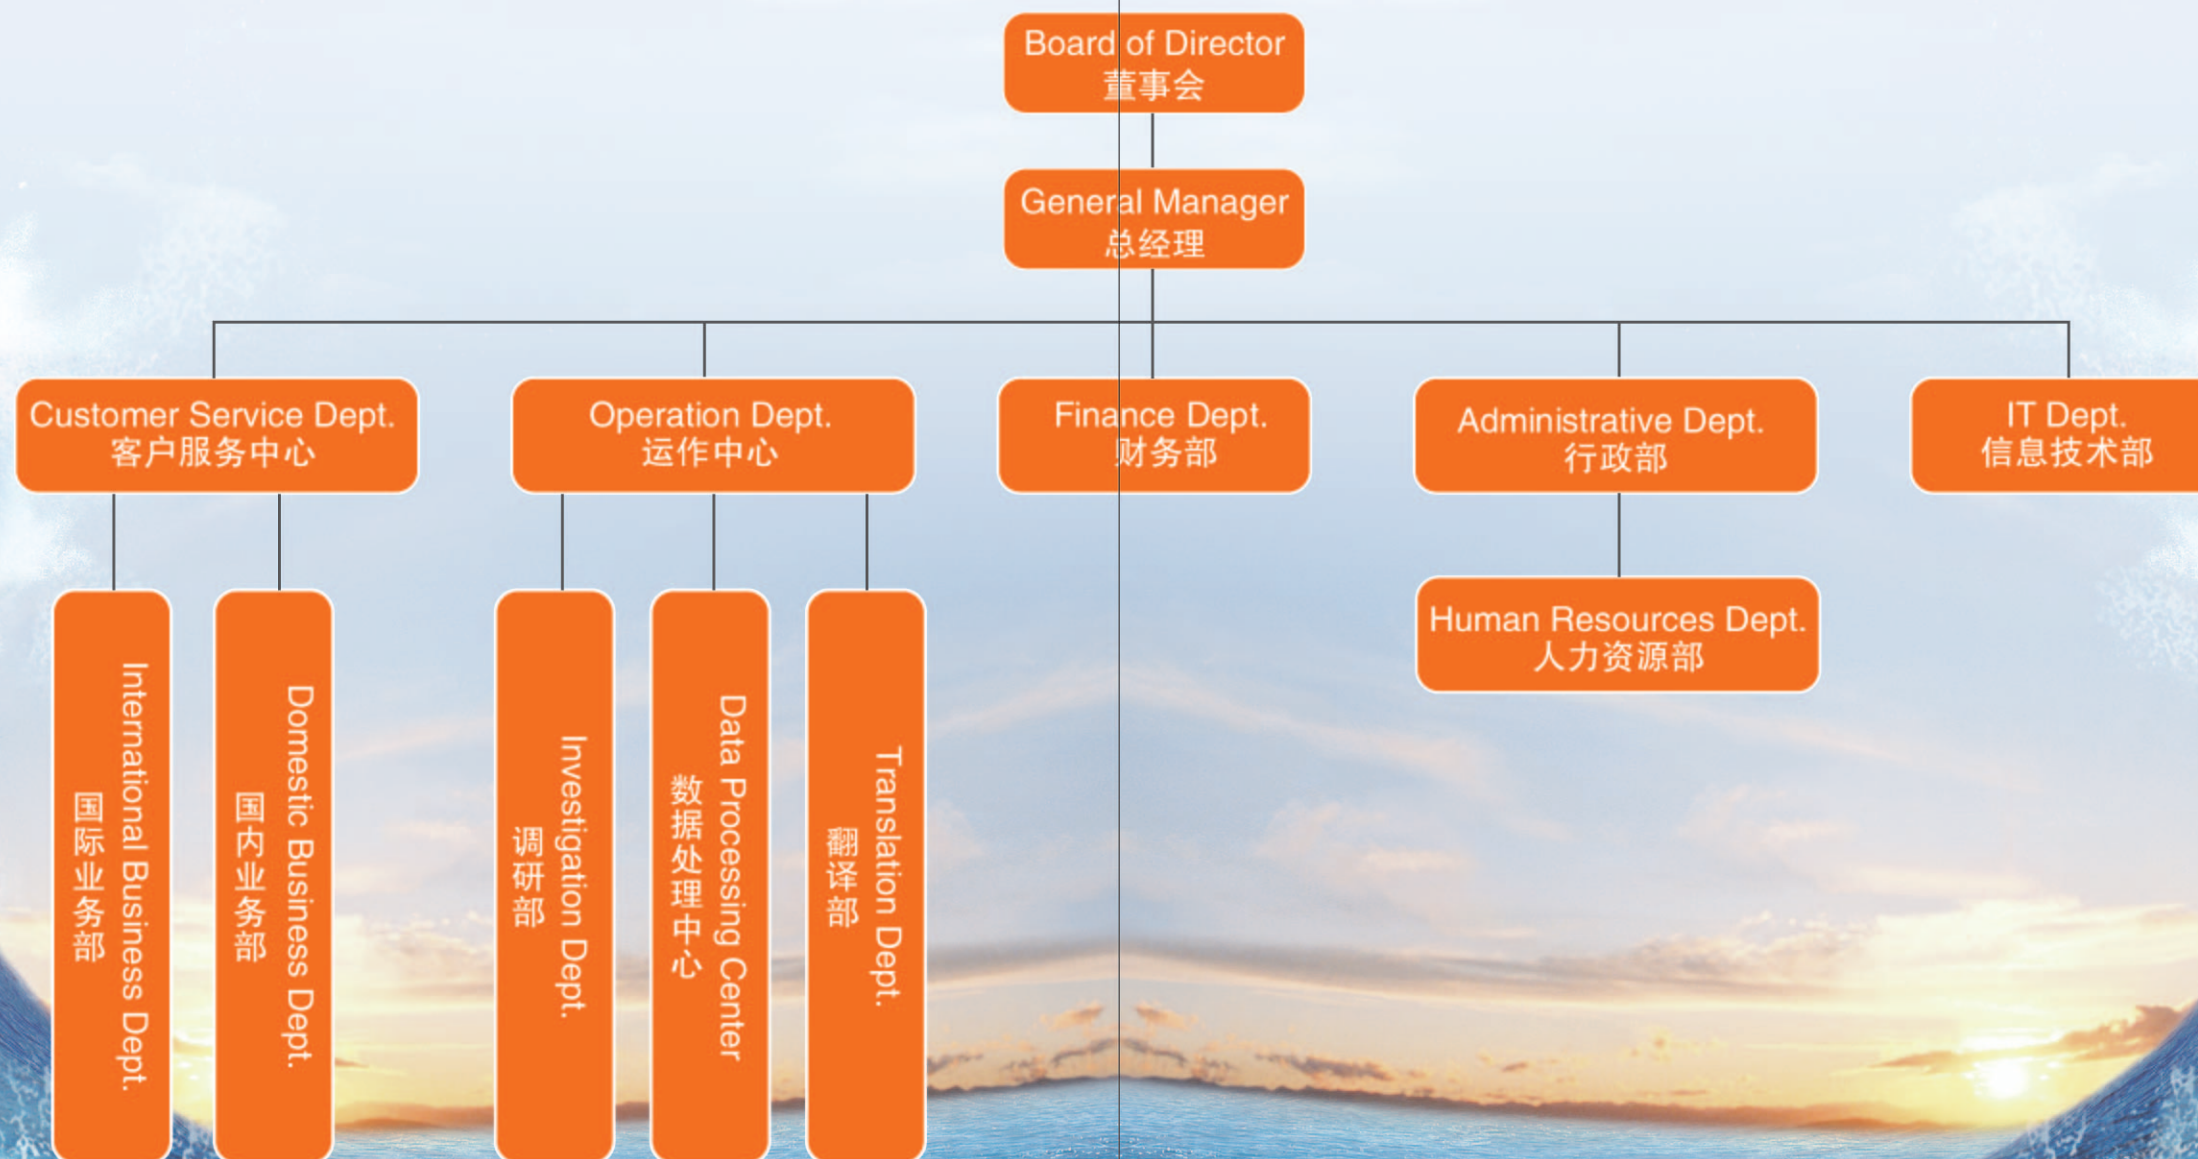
Board of Director
董事会

General Manager
总经理

Customer Service Dept.
客户服务中心

Operation Dept.
运作中心

Finance Dept.
财务部

Administrative Dept.
行政部

IT Dept.
信息技术部

International Business Dept.
国际业务部

Domestic Business Dept.
国内业务部

Investigation Dept.
调研部

Data Processing Center
数据处理中心

Translation Dept.
翻译部

Human Resources Dept.
人力资源部